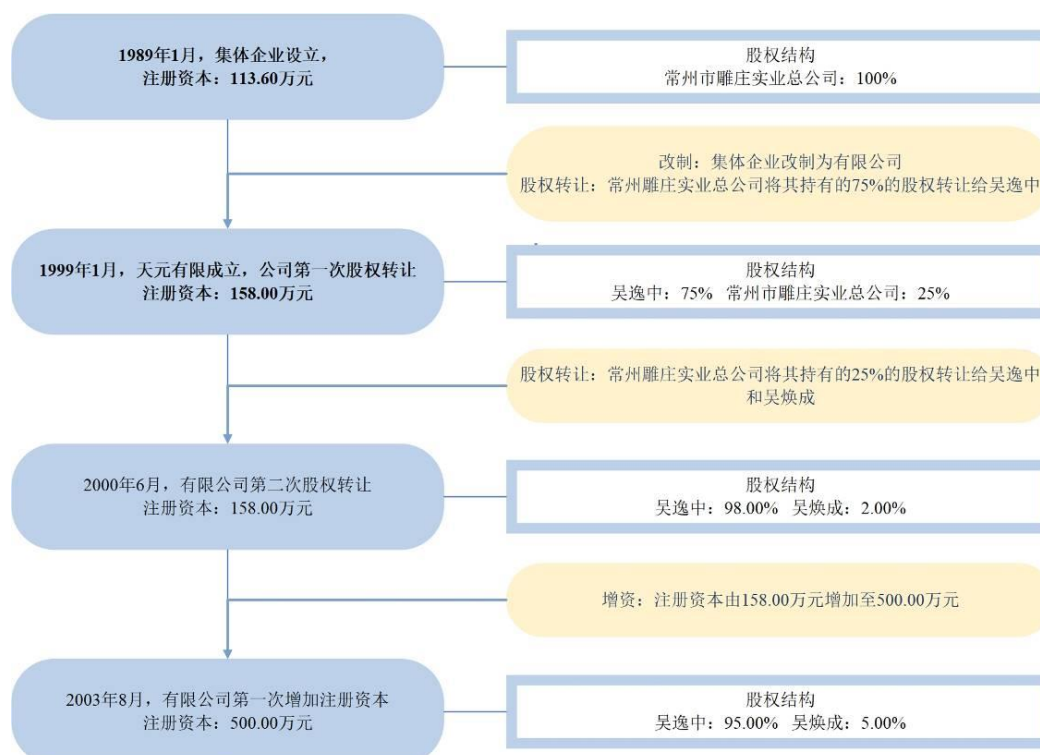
1989年1月，集体企业设立，
注册资本：113.60万元

股权结构
常州市雕庄实业总公司：100%

改制：集体企业改制为有限公司
股权转让：常州雕庄实业总公司将其持有的75%的股权转让给吴逸中

1999年1月，天元有限成立，公司第一次股权转让
注册资本：158.00万元

股权结构
吴逸中：75% 常州市雕庄实业总公司：25%

股权转让：常州雕庄实业总公司将其持有的25%的股权转让给吴逸中和吴焕成

2000年6月，有限公司第二次股权转让
注册资本：158.00万元

股权结构
吴逸中：98.00% 吴焕成：2.00%

增资：注册资本由158.00万元增加至500.00万元

2003年8月，有限公司第一次增加注册资本
注册资本：500.00万元

股权结构
吴逸中：95.00% 吴焕成：5.00%